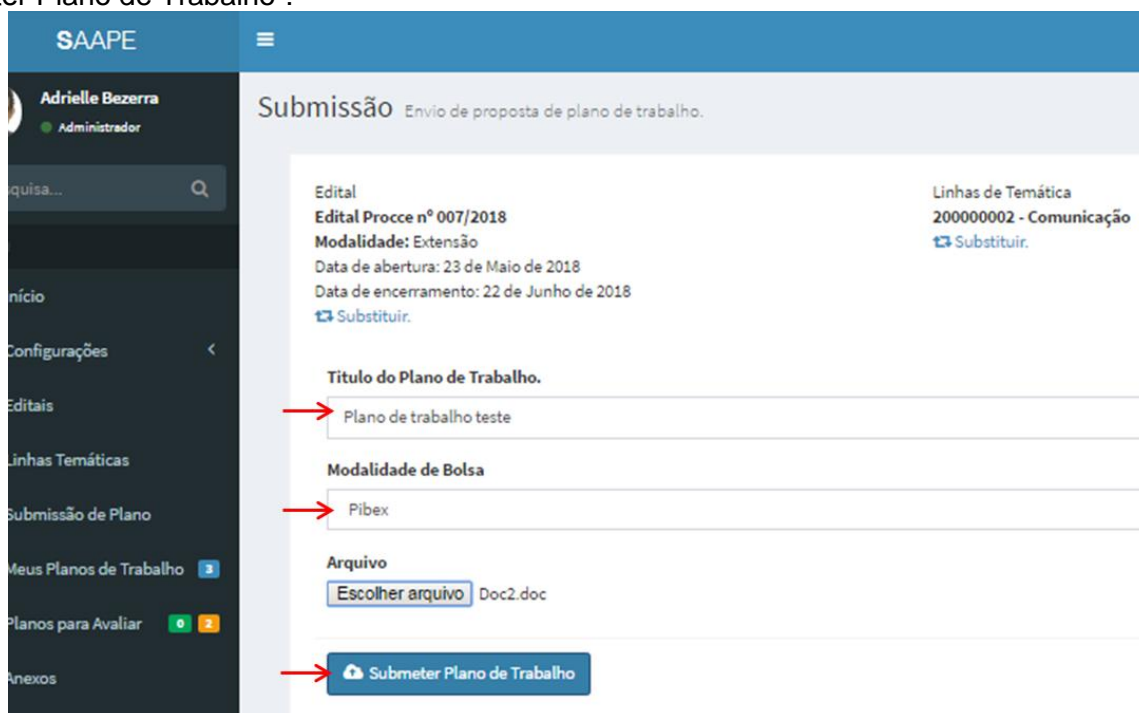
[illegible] Plano de Trabalho".

SAAPE

Adrielle Bezerra
Administrador

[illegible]quisa...

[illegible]nício
Configurações
Editais
Linhas Temáticas
Submissão de Plano
Meus Planos de Trabalho 3
Planos para Avaliar 0 2
Anexos

Submissão Envio de proposta de plano de trabalho.

Edital
Edital Procce nº 007/2018
Modalidade: Extensão
Data de abertura: 23 de Maio de 2018
Data de encerramento: 22 de Junho de 2018
Substituir.

Linhas de Temática
200000002 - Comunicação
Substituir.

Titulo do Plano de Trabalho.
Plano de trabalho teste

Modalidade de Bolsa
Pibex

Arquivo
Escolher arquivo Doc2.doc

Submeter Plano de Trabalho